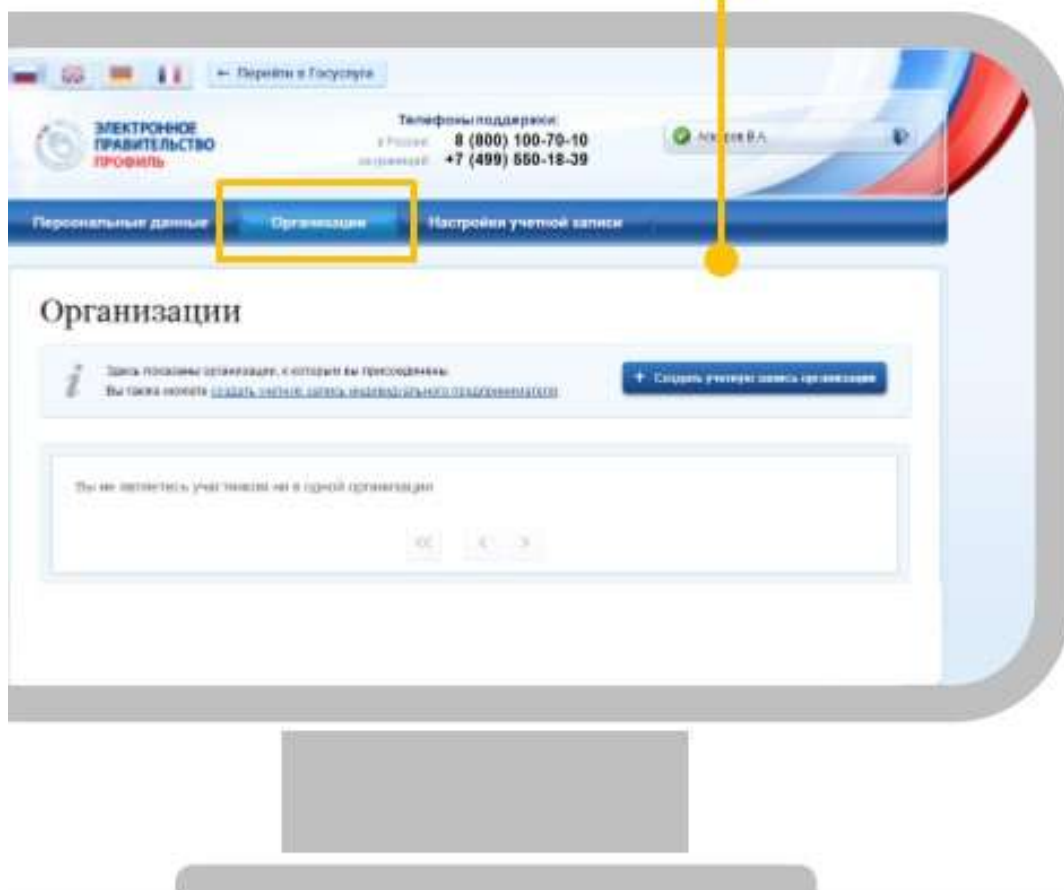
← Перейти в Госуслуги

ЭЛЕКТРОННОЕ ПРАВИТЕЛЬСТВО ПРОФИЛЬ

Телефоны поддержки:
в России: 8 (800) 100-70-10
за границей: +7 (499) 550-18-39

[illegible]

Персональные данные | Организации | Настройки учетной записи

Организации

Здесь показаны организации, к которым вы присоединены.
Вы также можете создать учетную запись индивидуального предпринимателя

+ Создать учетную запись организации

Вы не являетесь участником ни в одной организации

« ‹ ›